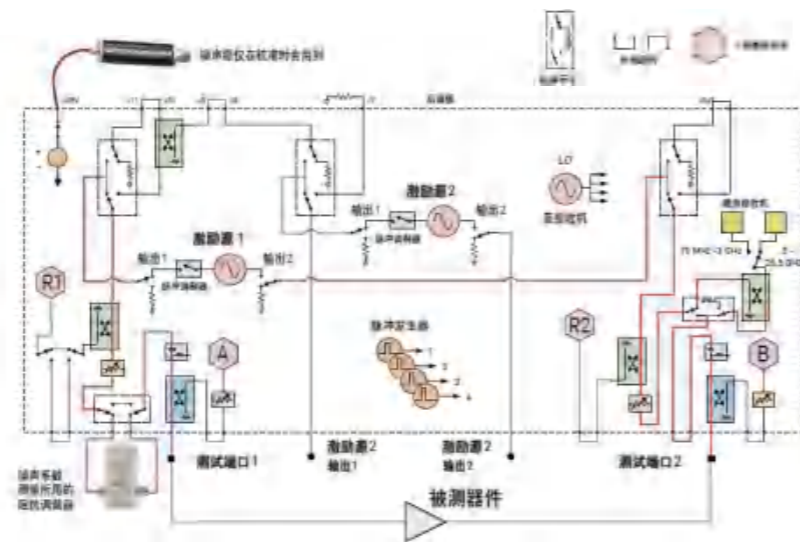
脉冲接收仪在校准时会自动到

机械开关

外部控制

TRIG

LO

本振源机

激励源 1

输出 1

输出 2

脉冲调制器

激励源 2

输出 1

输出 2

脉冲调制器

R1

R2

A

B

脉冲发生器

1

2

3

4

测试端口 1

激励源 2
输出 1

激励源 2
输出 2

测试端口 2

被测器件

脉冲传输测量所用的阻抗调谐器

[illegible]